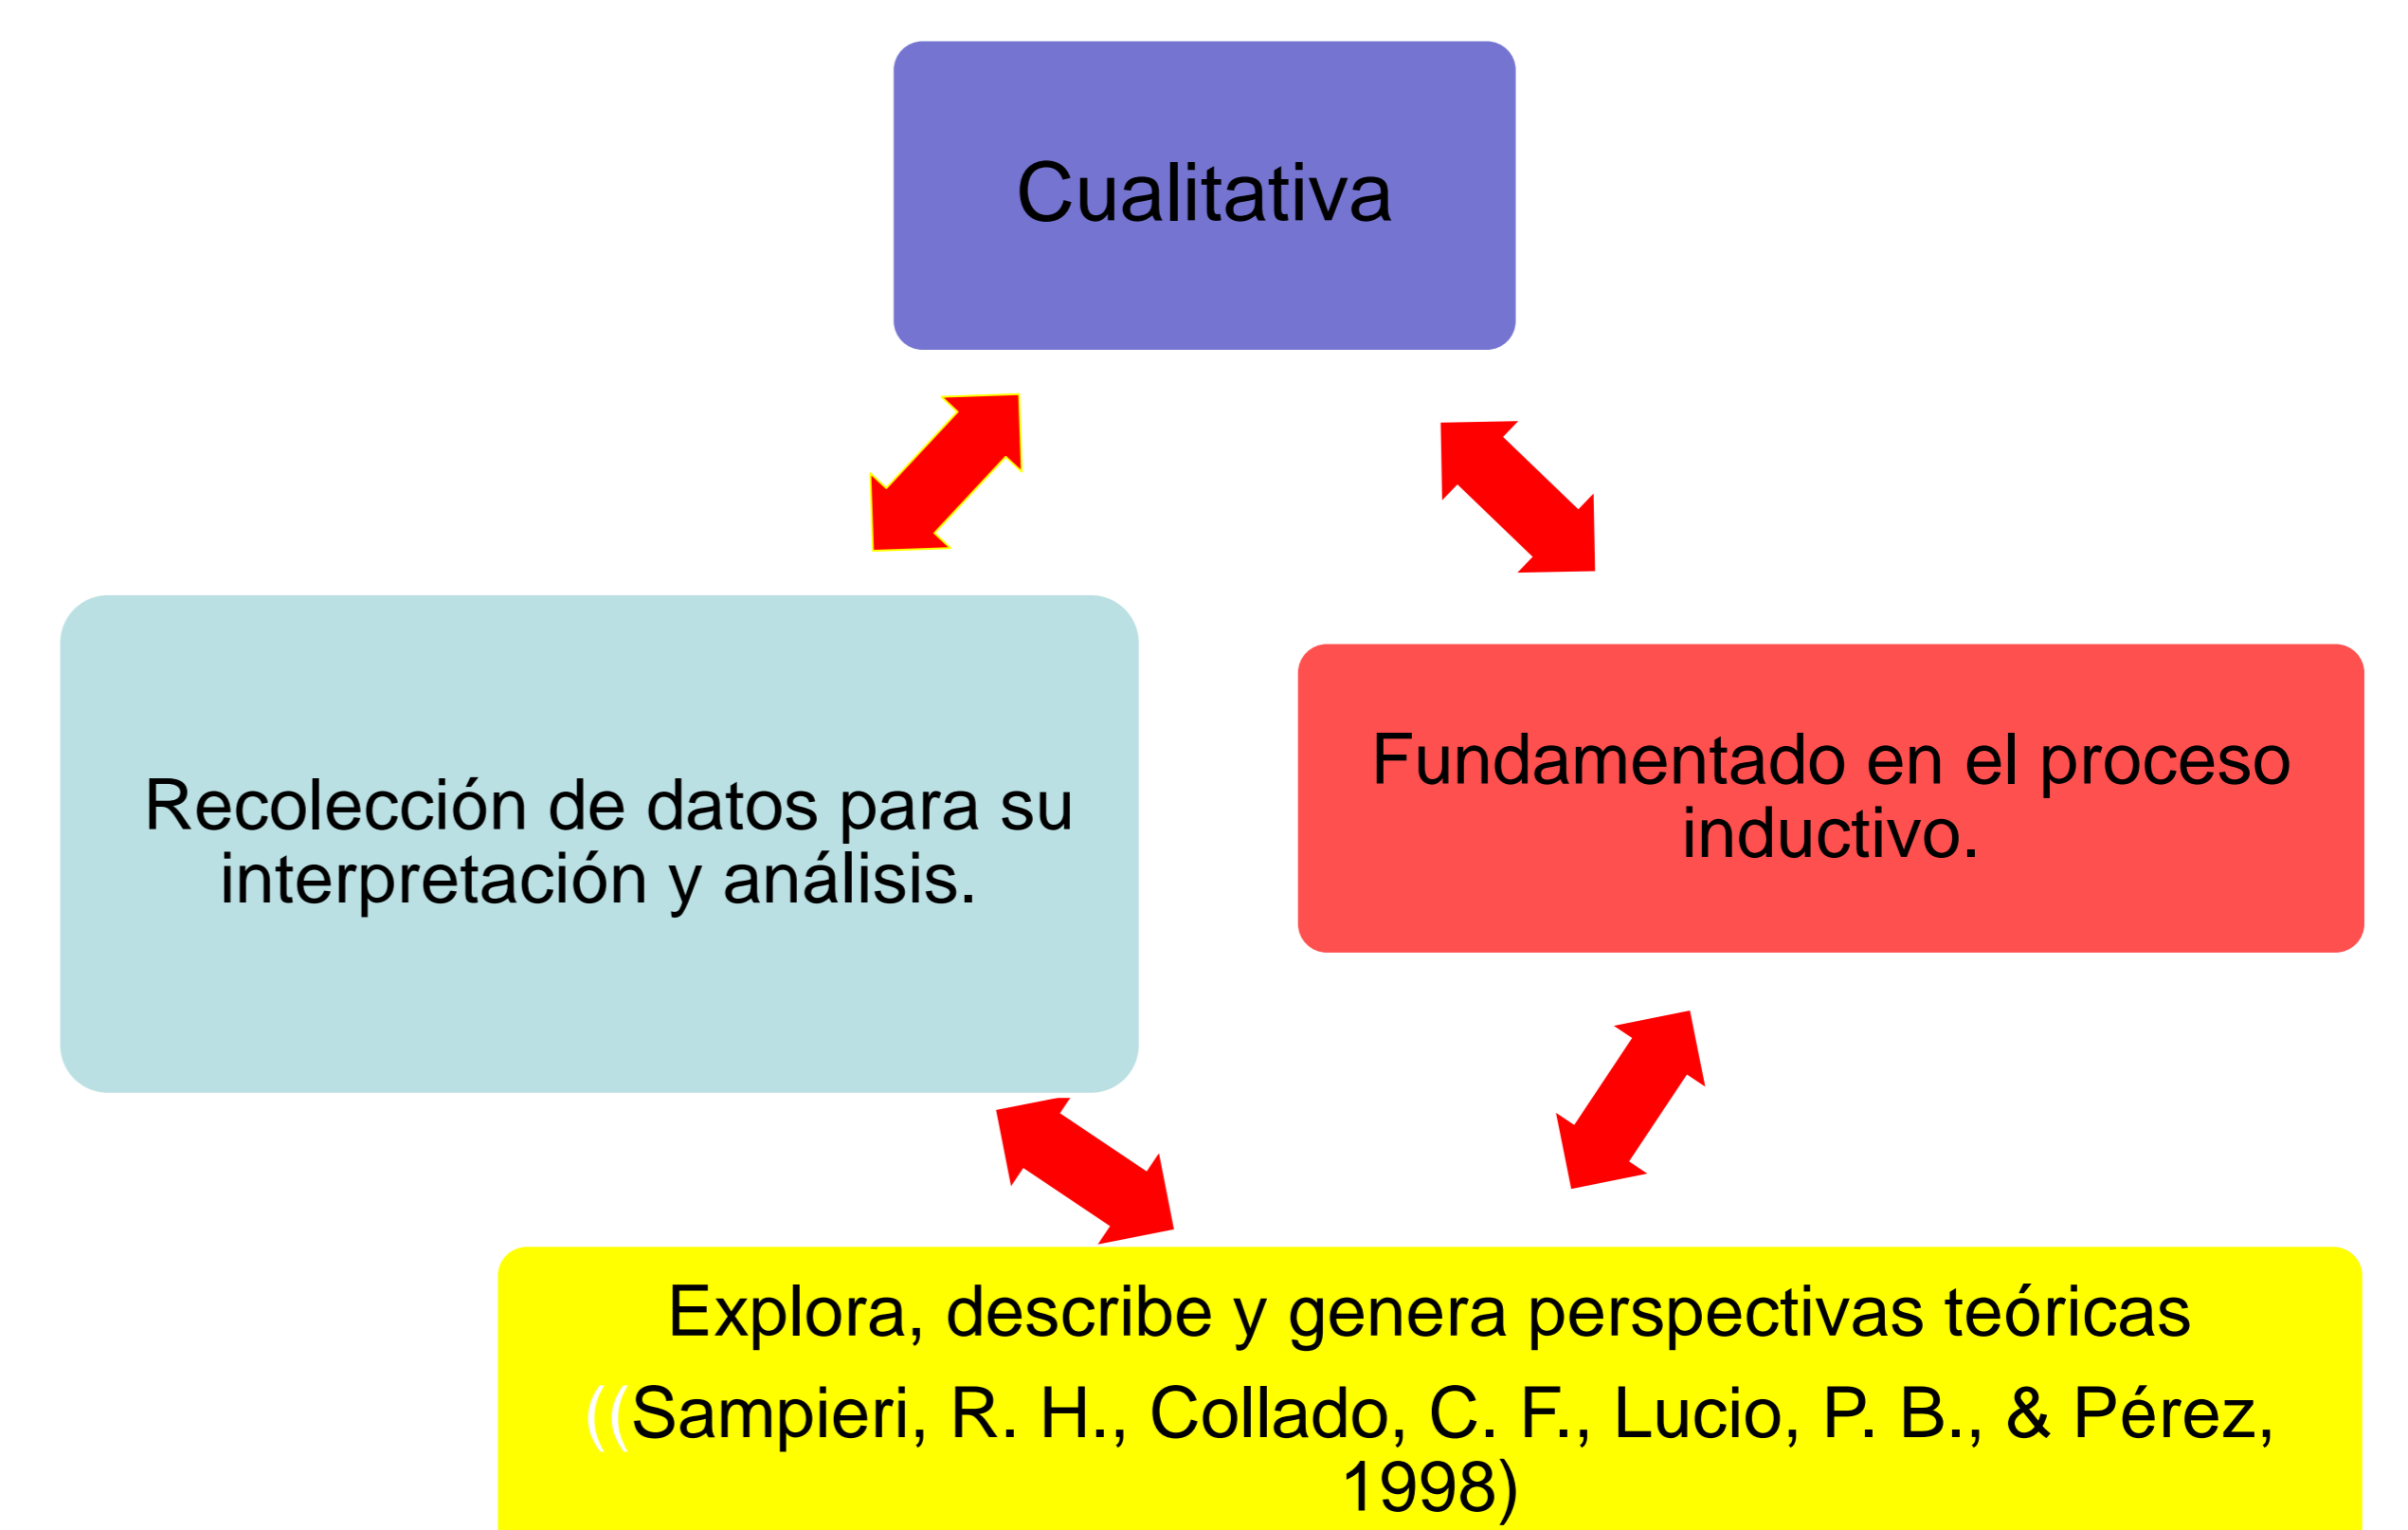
Cualitativa

Recolección de datos para su interpretación y análisis.

Fundamentado en el proceso inductivo.

Explora, describe y genera perspectivas teóricas

((Sampieri, R. H., Collado, C. F., Lucio, P. B., & Pérez, 1998)